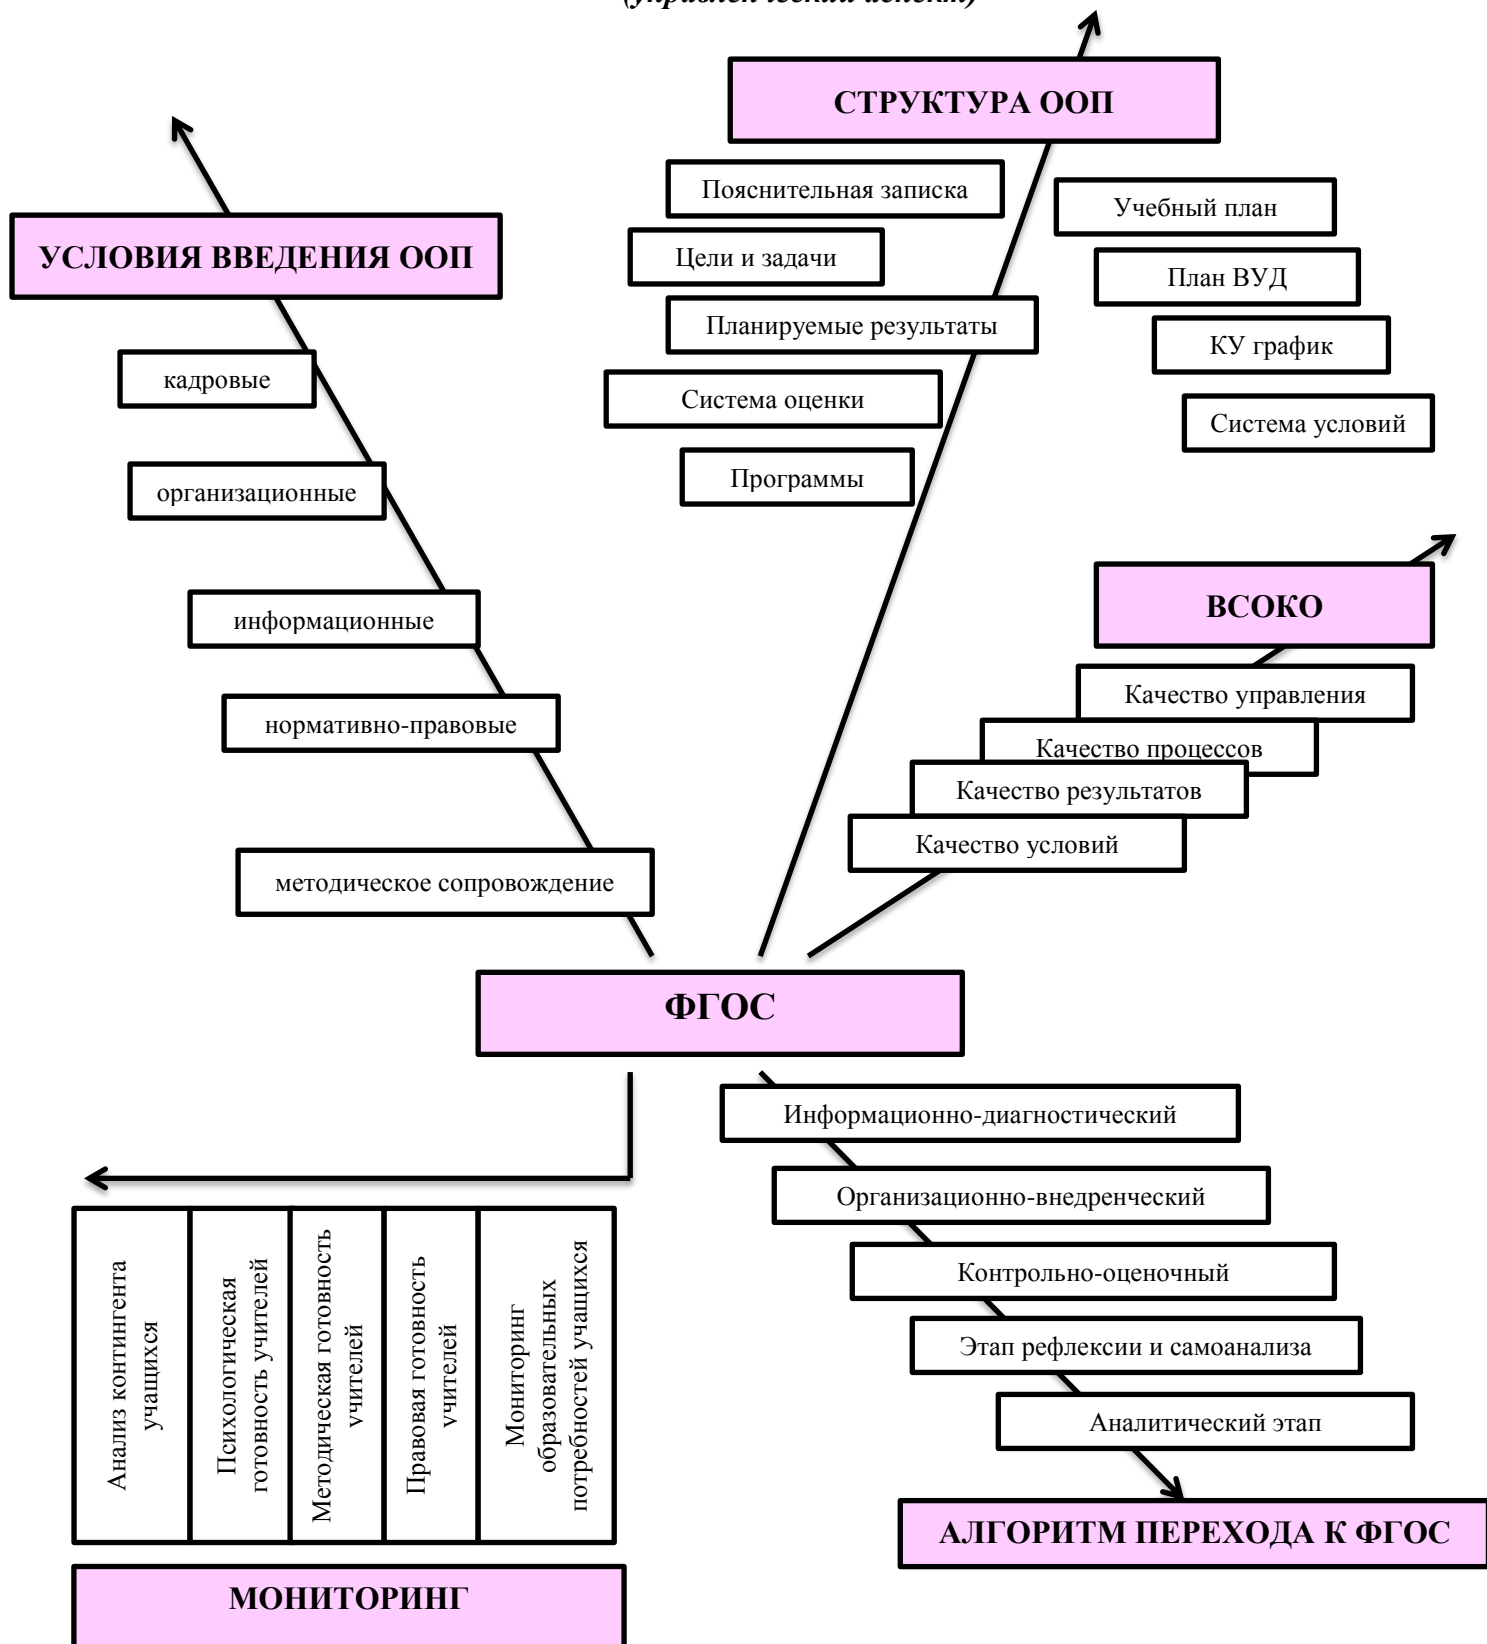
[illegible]

СТРУКТУРА ООП

Пояснительная записка

Цели и задачи

Планируемые результаты

Система оценки

Программы

Учебный план

План ВУД

КУ график

Система условий

УСЛОВИЯ ВВЕДЕНИЯ ООП

кадровые

организационные

информационные

нормативно-правовые

методическое сопровождение

ВСОКО

Качество управления

Качество процессов

Качество результатов

Качество условий

ФГОС

Информационно-диагностический

Организационно-внедренческий

Контрольно-оценочный

Этап рефлексии и самоанализа

Аналитический этап

АЛГОРИТМ ПЕРЕХОДА К ФГОС

| Анализ контингента учащихся | Психологическая готовность учителей | Методическая готовность учителей | Правовая готовность учителей | Мониторинг образовательных потребностей учащихся |
|---|---|---|---|---|

МОНИТОРИНГ